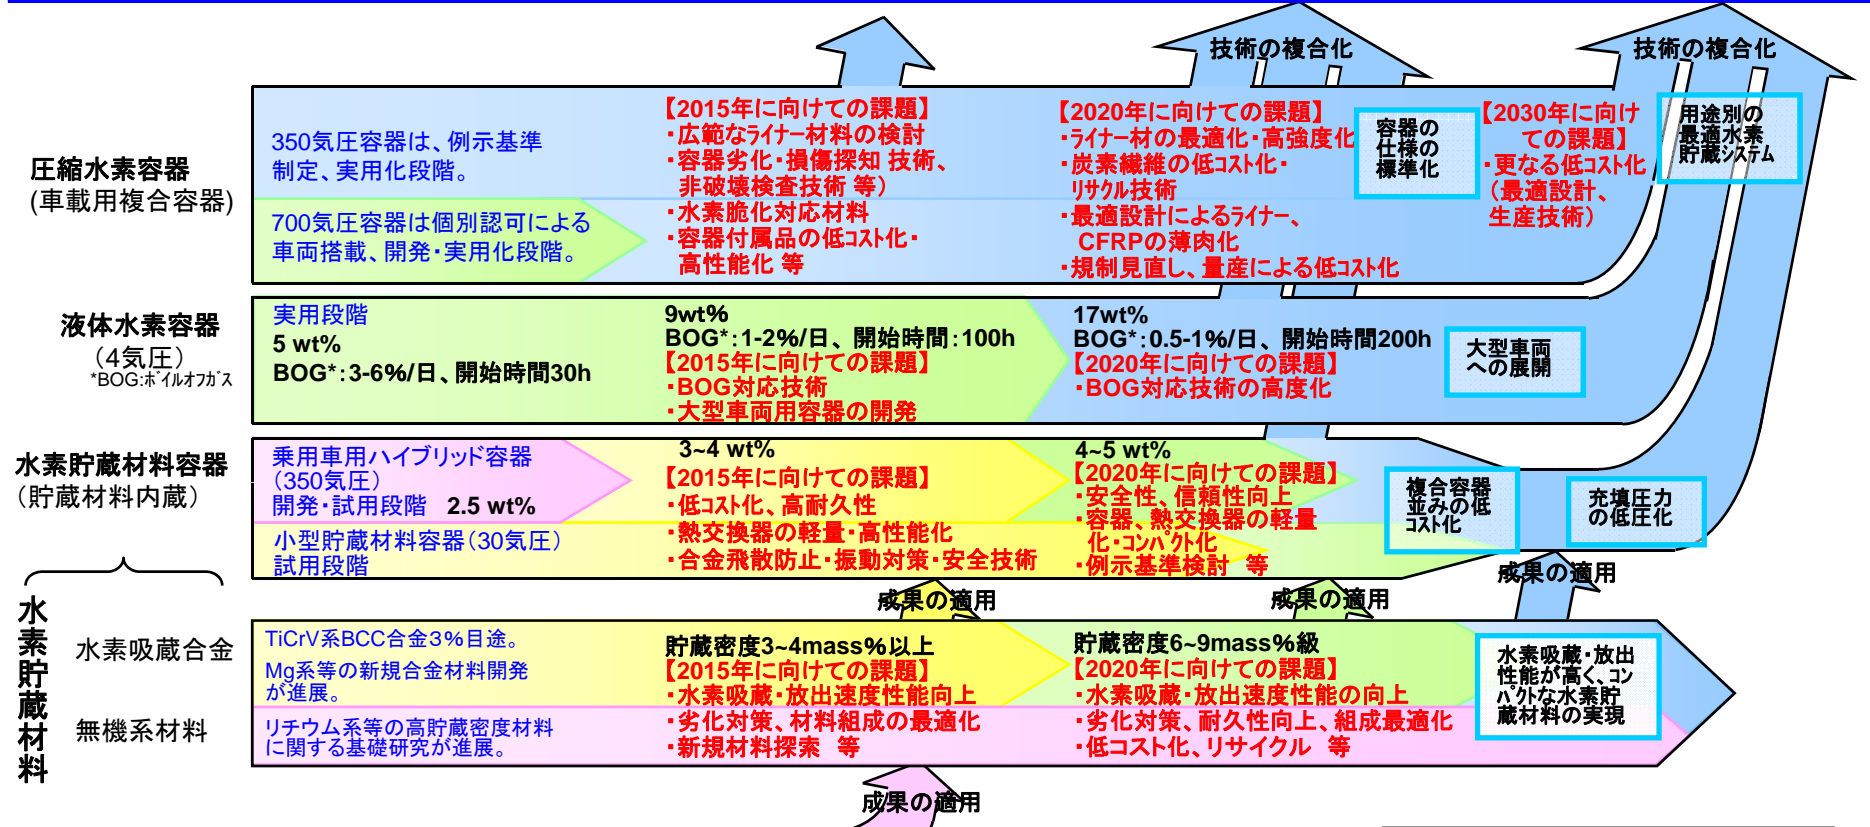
技術の複合化

技術の複合化

圧縮水素容器
(車載用複合容器)

350気圧容器は、例示基準制定、実用化段階。

700気圧容器は個別認可による車両搭載、開発・実用化段階。

【2015年に向けての課題】
・広範なライナー材料の検討
・容器劣化・損傷探知 技術、非破壊検査技術 等)
・水素脆化対応材料
・容器付属品の低コスト化・高性能化 等

【2020年に向けての課題】
・ライナー材の最適化・高強度化
・炭素繊維の低コスト化・リサイクル技術
・最適設計によるライナー、CFRPの薄肉化
・規制見直し、量産による低コスト化

容器の仕様の標準化

【2030年に向けての課題】
・更なる低コスト化(最適設計、生産技術)

用途別の最適水素貯蔵システム

液体水素容器
(4気圧)
*BOG:ボイルオフガス

実用段階
5 wt%
BOG*:3-6%/日、開始時間30h

9wt%
BOG*:1-2%/日、開始時間:100h
【2015年に向けての課題】
・BOG対応技術
・大型車両用容器の開発

17wt%
BOG*:0.5-1%/日、開始時間200h
【2020年に向けての課題】
・BOG対応技術の高度化

大型車両への展開

水素貯蔵材料容器
(貯蔵材料内蔵)

乗用車用ハイブリッド容器(350気圧)
開発・試用段階 2.5 wt%

小型貯蔵材料容器(30気圧)
試用段階

3~4 wt%
【2015年に向けての課題】
・低コスト化、高耐久性
・熱交換器の軽量・高性能化
・合金飛散防止・振動対策・安全技術

4~5 wt%
【2020年に向けての課題】
・安全性、信頼性向上
・容器、熱交換器の軽量化・コンパクト化
・例示基準検討 等

複合容器並みの低コスト化

充填圧力の低圧化

成果の適用

成果の適用

成果の適用

水素貯蔵材料

水素吸蔵合金

無機系材料

TiCrV系BCC合金3%目途。
Mg系等の新規合金材料開発が進展。

リチウム系等の高貯蔵密度材料に関する基礎研究が進展。

貯蔵密度3~4mass%以上
【2015年に向けての課題】
・水素吸蔵・放出速度性能向上
・劣化対策、材料組成の最適化
・新規材料探索 等

貯蔵密度6~9mass%級
【2020年に向けての課題】
・水素吸蔵・放出速度性能の向上
・劣化対策、耐久性向上、組成最適化
・低コスト化、リサイクル 等

水素吸蔵・放出性能が高く、コンパクトな水素貯蔵材料の実現

成果の適用